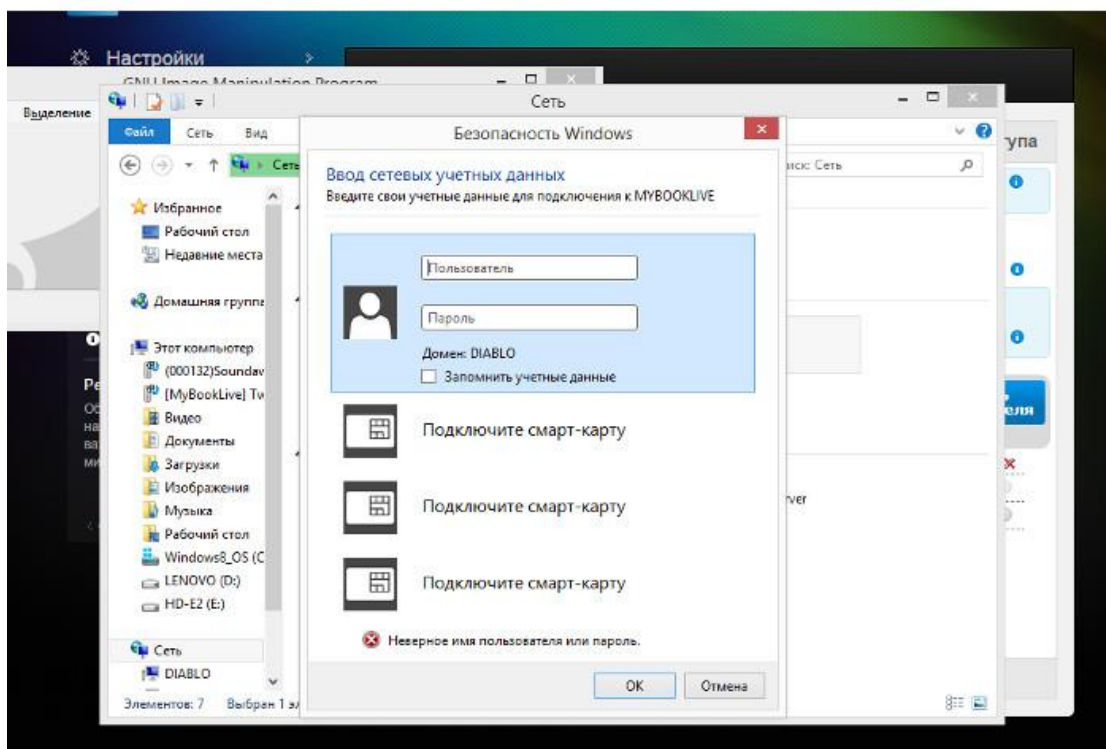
Настройки

GNU Image Manipulation Program

Выделение

Сеть

Файл Сеть Вид

Сеть

Избранное
Рабочий стол
Недавние места

Домашняя группа

Этот компьютер
(000132)Soundav
[MyBookLive] Tw
Видео
Документы
Загрузки
Изображения
Музыка
Рабочий стол
Windows8_OS (C
LENOVO (D:)
HD-E2 (E:)

Сеть
DIABLO

Элементов: 7 Выбран 1 э

иск: Сеть

упа

еля

rver

Безопасность Windows

Ввод сетевых учетных данных
Введите свои учетные данные для подключения к MYBOOKLIVE

Пользователь

Пароль

Домен: DIABLO

Запомнить учетные данные

Подключите смарт-карту

Подключите смарт-карту

Подключите смарт-карту

Неверное имя пользователя или пароль.

OK Отмена